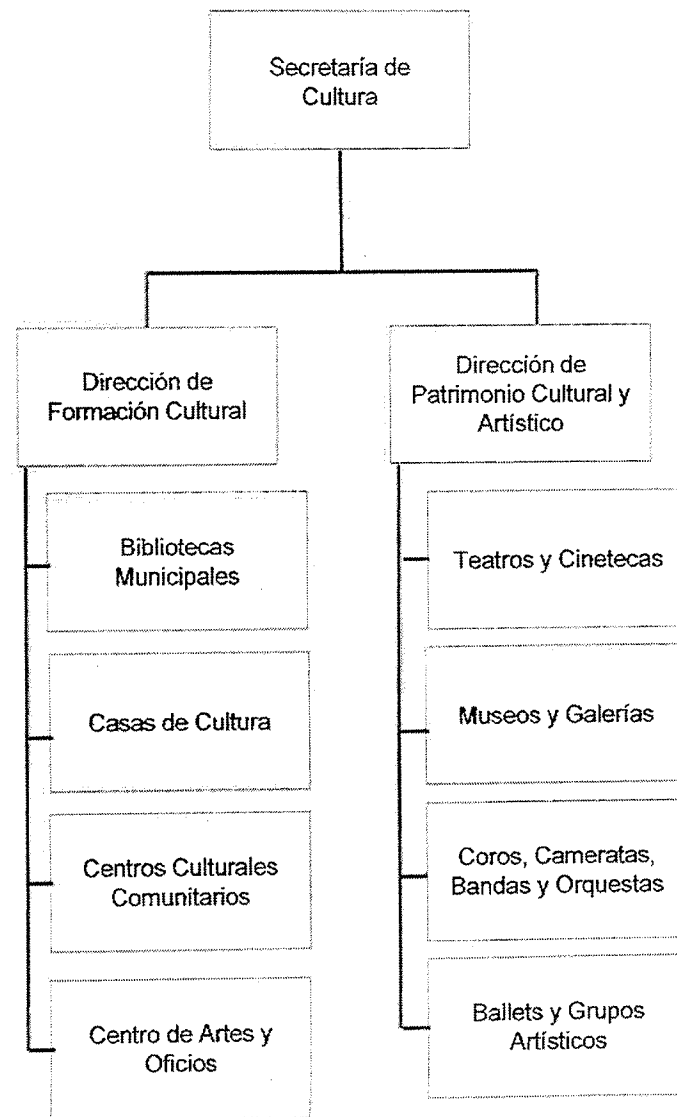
Secretaría de Cultura

Dirección de Formación Cultural

Bibliotecas Municipales

Casas de Cultura

Centros Culturales Comunitarios

Centro de Artes y Oficios

Dirección de Patrimonio Cultural y Artístico

Teatros y Cinetecas

Museos y Galerías

Coros, Cameratas, Bandas y Orquestas

Ballets y Grupos Artísticos